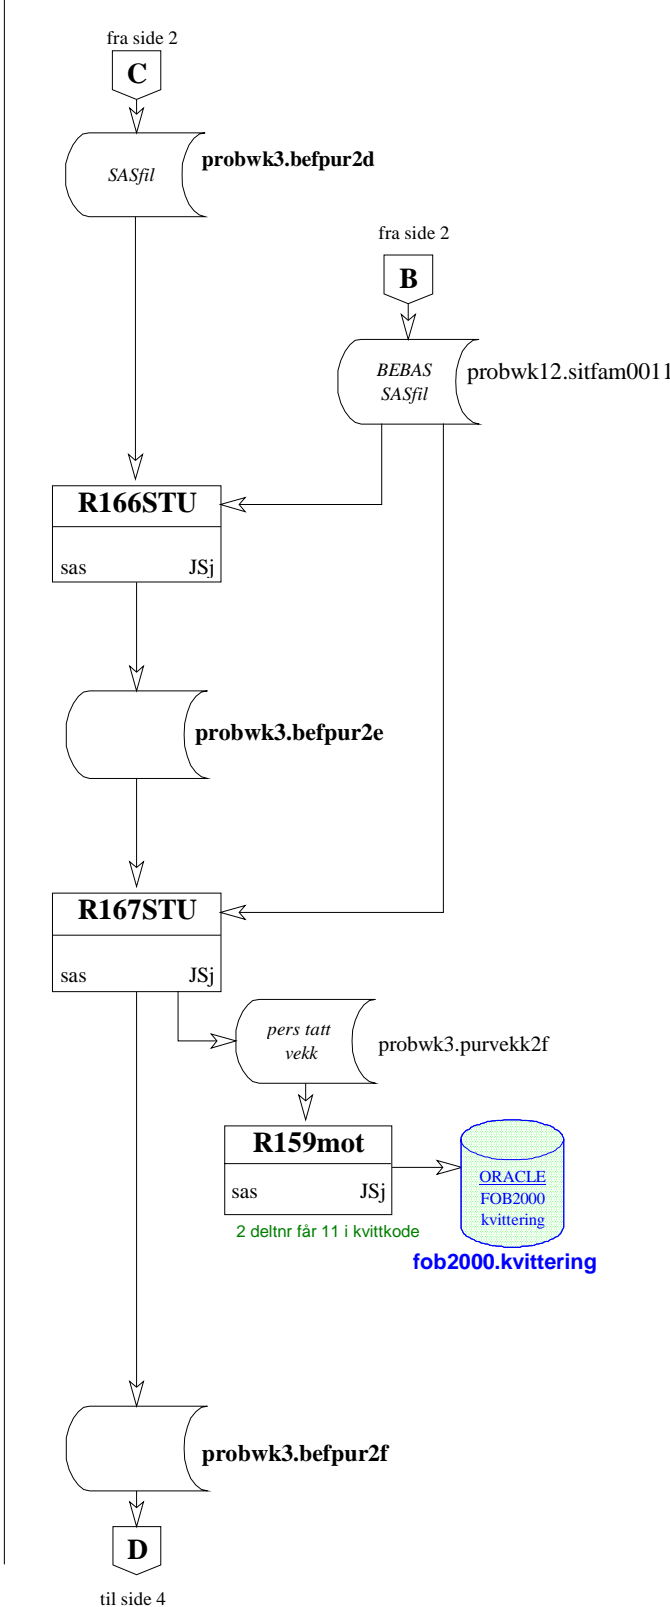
fra side 2
C
SASfil
probwk3.befpur2d
fra side 2
B
BEBAS SASfil
probwk12.sitfam0011
R166STU
sas
JSj
probwk3.befpur2e
R167STU
sas
JSj
pers tatt vekk
probwk3.purvekk2f
R159mot
sas
JSj
2 deltnr får 11 i kvittkode
ORACLE
FOB2000
kvittering
fob2000.kvittering
probwk3.befpur2f
D
til side 4